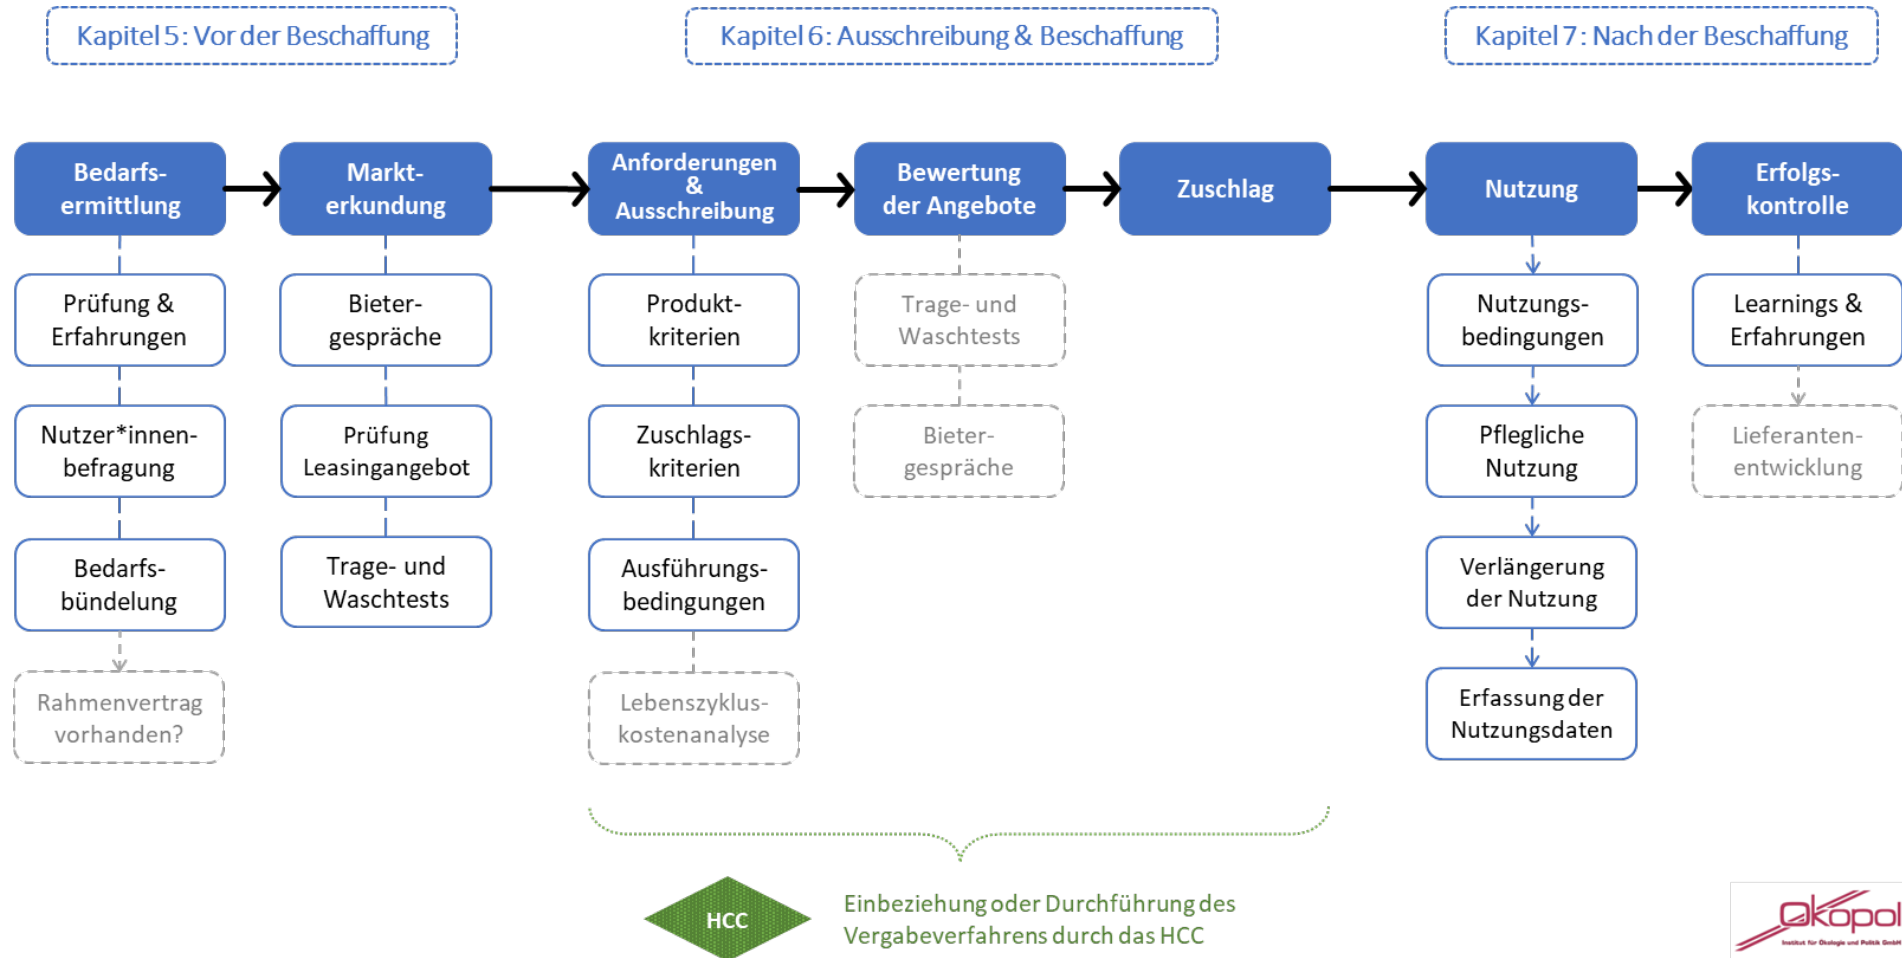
Kapitel 5: Vor der Beschaffung

Kapitel 6: Ausschreibung & Beschaffung

Kapitel 7: Nach der Beschaffung

Bedarfsermittlung

Prüfung & Erfahrungen

Nutzer*innenbefragung

Bedarfsbündelung

Rahmenvertrag vorhanden?

Markterkundung

Bietergespräche

Prüfung Leasingangebot

Trage- und Waschtests

Anforderungen & Ausschreibung

Produktkriterien

Zuschlagskriterien

Ausführungsbedingungen

Lebenszykluskostenanalyse

Bewertung der Angebote

Trage- und Waschtests

Bietergespräche

Zuschlag

Nutzung

Nutzungsbedingungen

Pflegliche Nutzung

Verlängerung der Nutzung

Erfassung der Nutzungsdaten

Erfolgskontrolle

Learnings & Erfahrungen

Lieferantenentwicklung

HCC

Einbeziehung oder Durchführung des Vergabeverfahrens durch das HCC

Ökopol
Institut für Ökologie und Politik GmbH